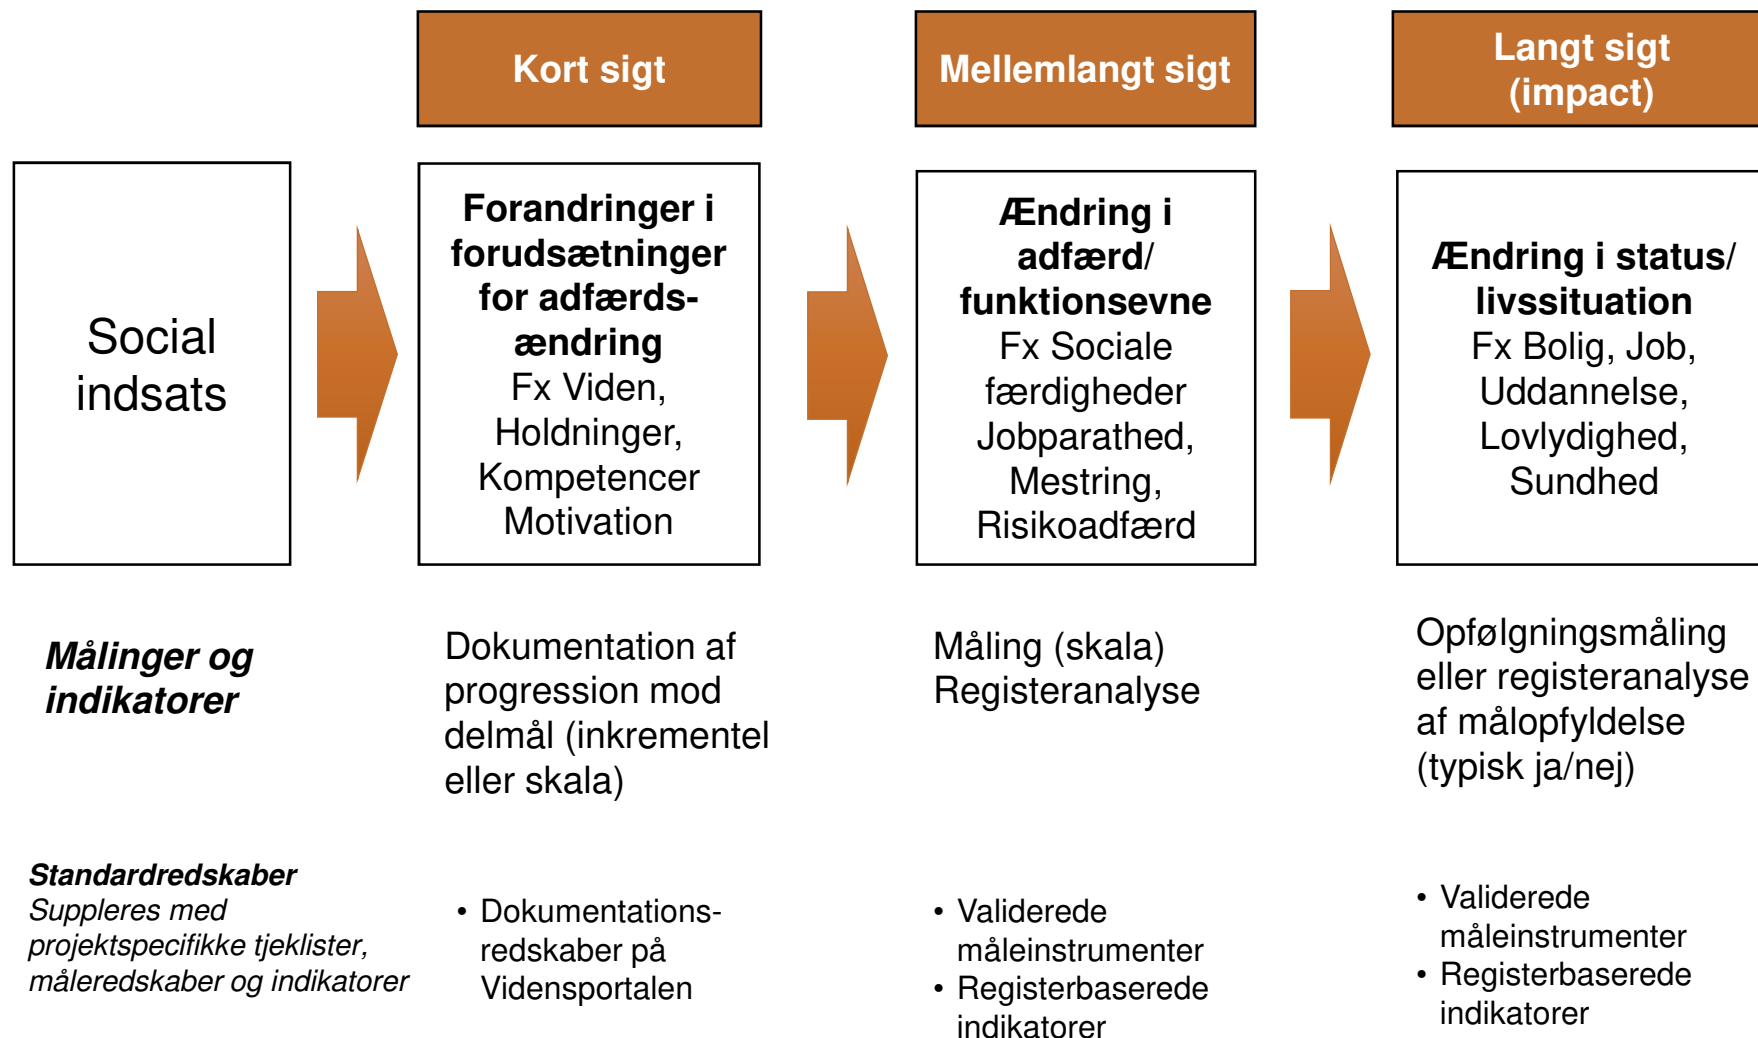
Kort sigt

Mellemlangt sigt

Langt sigt (impact)

Social indsats

**Forandringer i forudsætninger for adfærdsændring**
Fx Viden, Holdninger, Kompetencer Motivation

**Ændring i adfærd/ funktionsevne**
Fx Sociale færdigheder Jobparathed, Mestring, Risikoadfærd

**Ændring i status/ livssituation**
Fx Bolig, Job, Uddannelse, Lovlydighed, Sundhed

*Målinger og indikatorer*

Dokumentation af progression mod delmål (inkrementel eller skala)

Måling (skala)
Registeranalyse

Opfølgningsmåling eller registeranalyse af målopfyldelse (typisk ja/nej)

*Standardredskaber*
*Suppleres med projektspecifikke tjeklister, måleredskaber og indikatorer*

• Dokumentationsredskaber på Vidensportalen

• Validerede måleinstrumenter
• Registerbaserede indikatorer

• Validerede måleinstrumenter
• Registerbaserede indikatorer